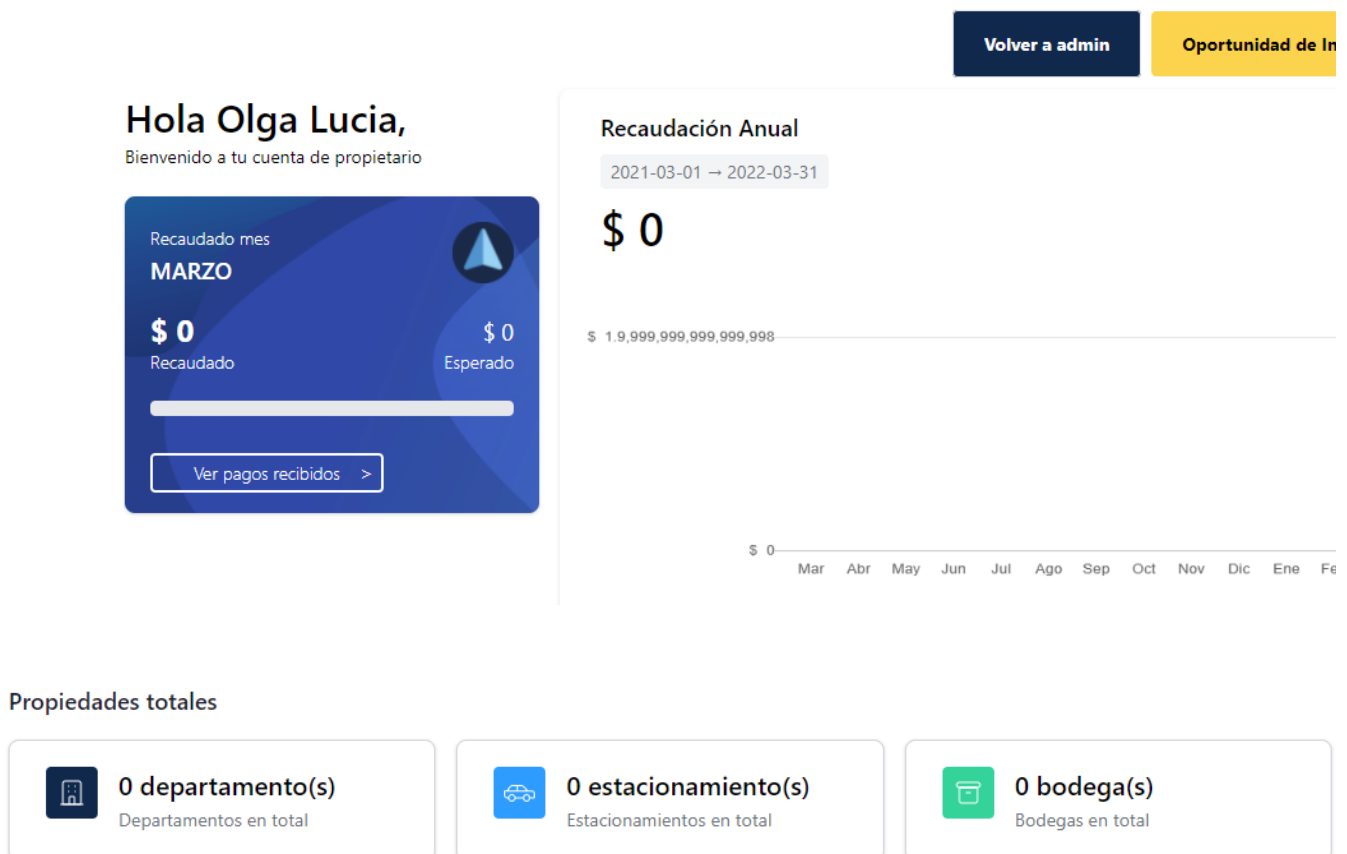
Volver a admin

Oportunidad de In

Hola Olga Lucia,

Bienvenido a tu cuenta de propietario

Recaudado mes

MARZO

$ 0

Recaudado

$ 0

Esperado

Ver pagos recibidos >

Recaudación Anual

2021-03-01 → 2022-03-31

$ 0

$ 1.9,999,999,999,999,998

$ 0

Mar Abr May Jun Jul Ago Sep Oct Nov Dic Ene Fe

Propiedades totales

0 departamento(s)

Departamentos en total

0 estacionamiento(s)

Estacionamientos en total

0 bodega(s)

Bodegas en total